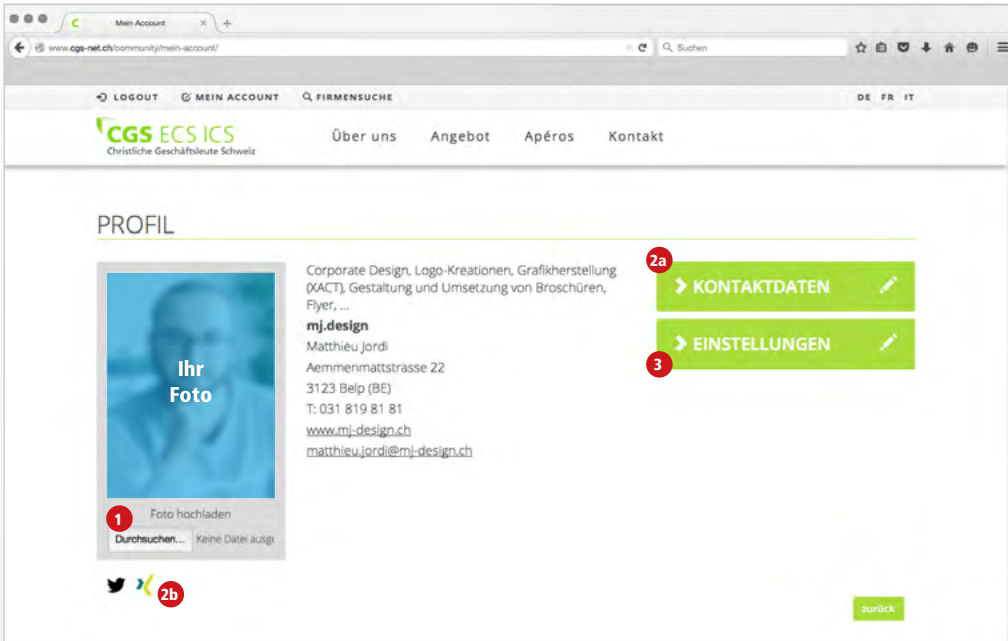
Mein Account

www.cgs-net.ch/community/mein-account/

Suchen

LOGOUT MEIN ACCOUNT FIRMENSUCHE

DE FR IT

CGS ECS ICS
Christliche Geschäftsleute Schweiz

Über uns Angebot Apéros Kontakt

PROFIL

Ihr Foto

Foto hochladen

1

Durchsuchen... Keine Datei ausg

2b

Corporate Design, Logo-Kreationen, Grafikherstellung (XACT), Gestaltung und Umsetzung von Broschüren, Flyer, ...

mj.design
Matthieu Jordi
Aemmenmattstrasse 22
3123 Belp (BE)
T: 031 819 81 81
www.mj-design.ch
matthieu.jordi@mj-design.ch

2a

KONTAKTDATEN

EINSTELLUNGEN

3

zurück